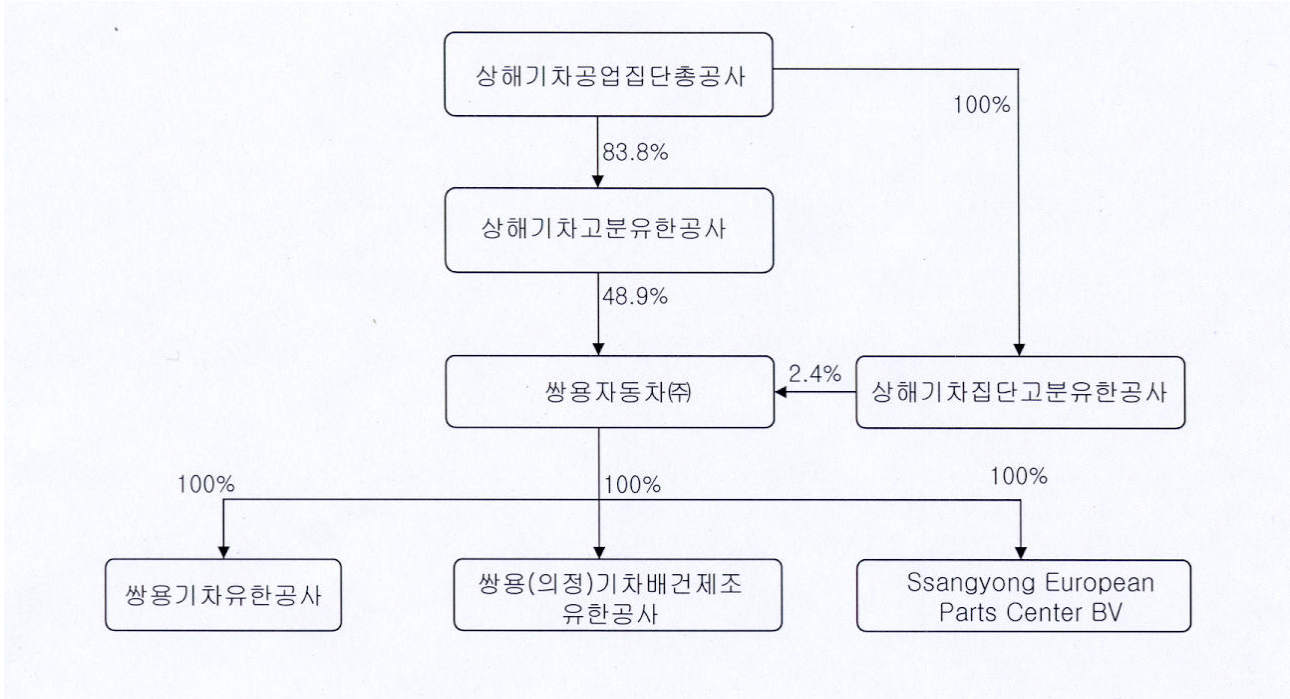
상해기차공업집단총공사

100%

83.8%

상해기차고분유한공사

48.9%

쌍용자동차㈜

2.4%

상해기차집단고분유한공사

100%

100%

100%

쌍용기차유한공사

쌍용(의정)기차배건제조 유한공사

Ssangyong European Parts Center BV